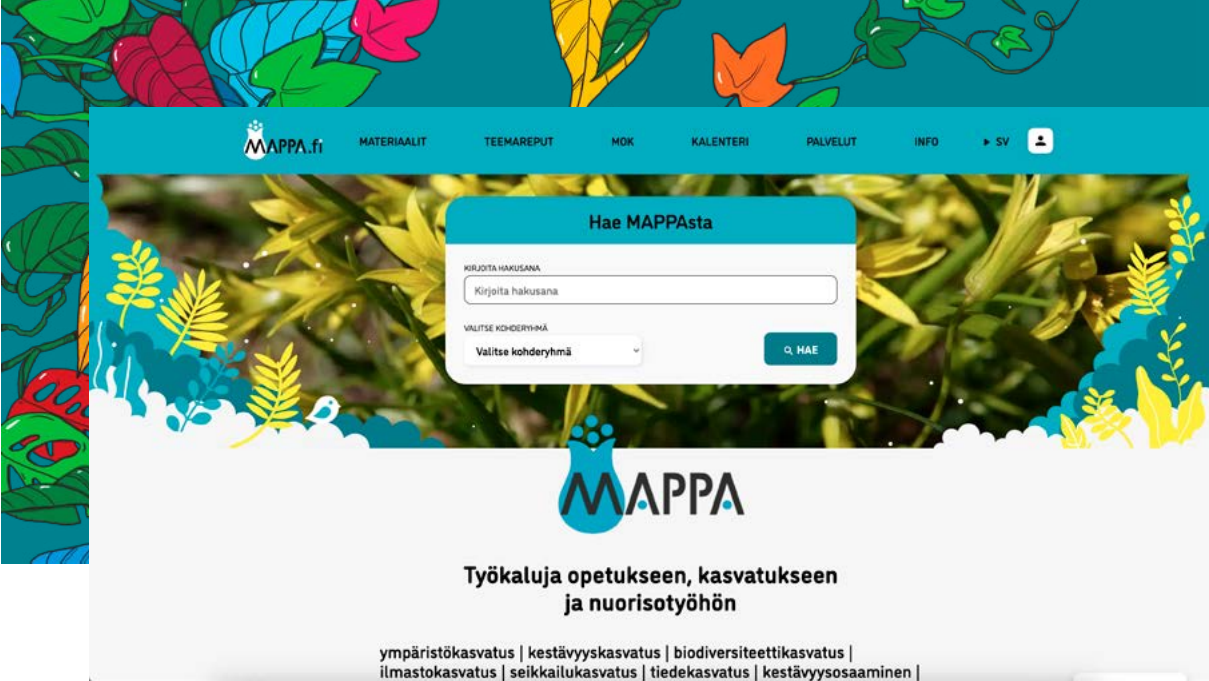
MAPPA.fi MATERIAALIT TEEMAREPUT MOK KALENTERI PALVELUT INFO ▸ SV

Hae MAPPAsta

KIRJOITA HAKUSANA

Kirjoita hakusana

VALITSE KOHDERYHMÄ

Valitse kohderyhmä

HAE

MAPPA

Työkaluja opetukseen, kasvatukseen ja nuorisotyöhön

ympäristökasvatus | kestävyyskasvatus | biodiversiteettikasvatus | ilmastokasvatus | seikkailukasvatus | tiedekasvatus | kestävyysosaaminen |